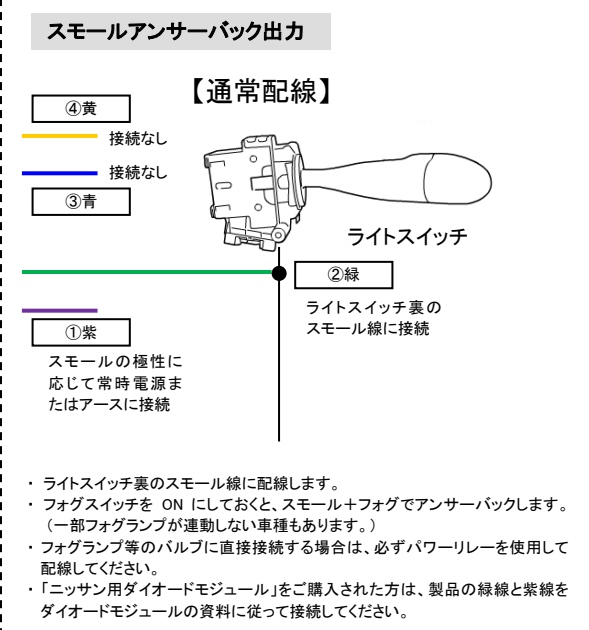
スモールアンサーバック出力

【通常配線】

④黄

接続なし

接続なし

③青

ライトスイッチ

②緑

ライトスイッチ裏のスモール線に接続

①紫

スモールの極性に応じて常時電源またはアースに接続

・ ライトスイッチ裏のスモール線に配線します。
・ フォグスイッチを ON にしておくと、スモール+フォグでアンサーバックします。（一部フォグランプが連動しない車種もあります。）
・ フォグランプ等のバルブに直接接続する場合は、必ずパワーリレーを使用して配線してください。
・ 「ニッサン用ダイオードモジュール」をご購入された方は、製品の緑線と紫線をダイオードモジュールの資料に従って接続してください。